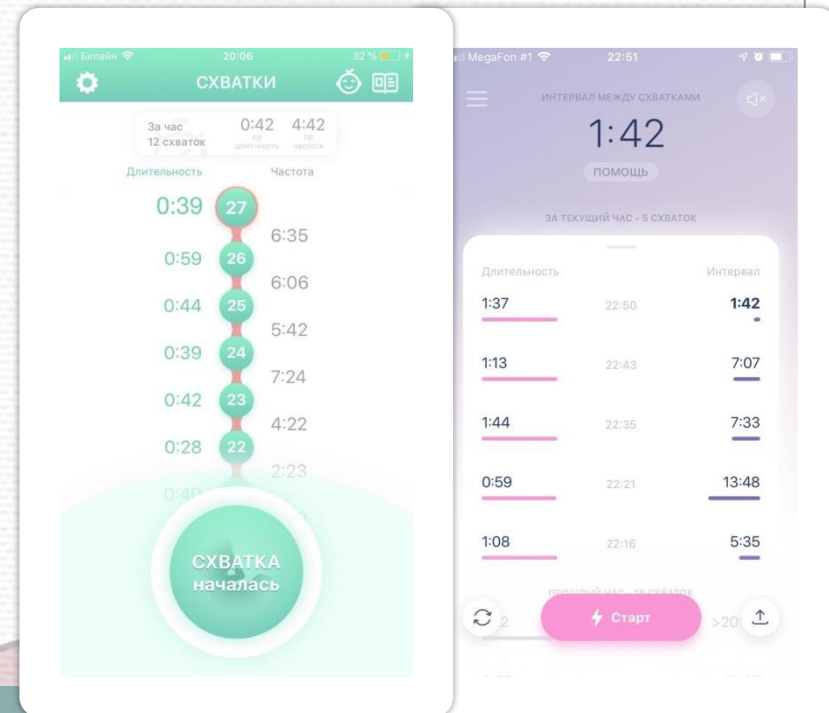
Билайн 20:06 32 %

СХВАТКИ

За час 12 схваток 0:42 ср. длит-ность 4:42 ср. частота

Длительность Частота

0:39 27
6:35
0:59 26
6:06
0:44 25
5:42
0:39 24
7:24
0:42 23
4:22
0:28 22
2:23
0:40

СХВАТКА началась

MegaFon #1 22:51

ИНТЕРВАЛ МЕЖДУ СХВАТКАМИ

1:42

ПОМОЩЬ

ЗА ТЕКУЩИЙ ЧАС - 5 СХВАТОК

| Длительность | | Интервал |
|---|---|---|
| 1:37 | 22:50 | 1:42 |
| 1:13 | 22:43 | 7:07 |
| 1:44 | 22:35 | 7:33 |
| 0:59 | 22:21 | 13:48 |
| 1:08 | 22:16 | 5:35 |

ПРОШЛЫЙ ЧАС - 18 СХВАТОК

2 Старт >20